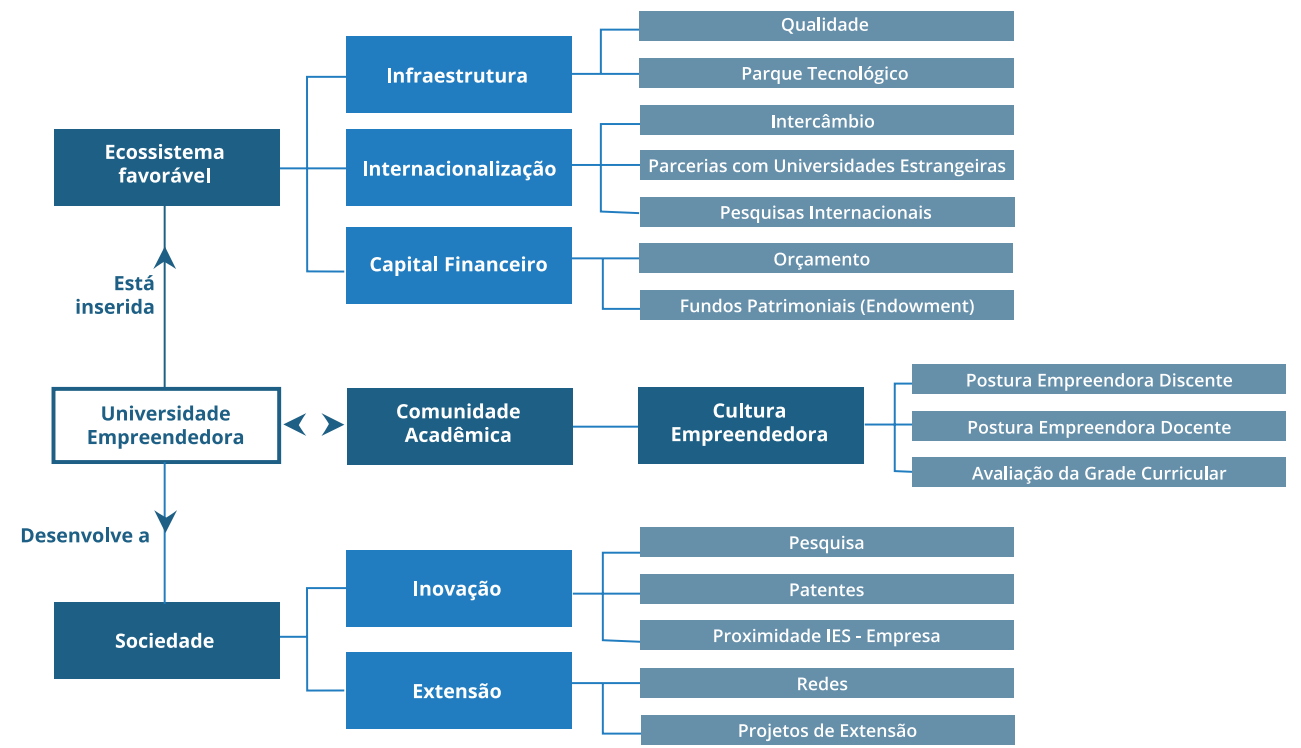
Ecossistema favorável

Infraestrutura

Qualidade

Parque Tecnológico

Internacionalização

Intercâmbio

Parcerias com Universidades Estrangeiras

Pesquisas Internacionais

Capital Financeiro

Orçamento

Fundos Patrimoniais (Endowment)

Está inserida

Universidade Empreendedora

Comunidade Acadêmica

Cultura Empreendedora

Postura Empreendora Discente

Postura Empreendora Docente

Avaliação da Grade Curricular

Desenvolve a

Sociedade

Inovação

Pesquisa

Patentes

Proximidade IES - Empresa

Extensão

Redes

Projetos de Extensão